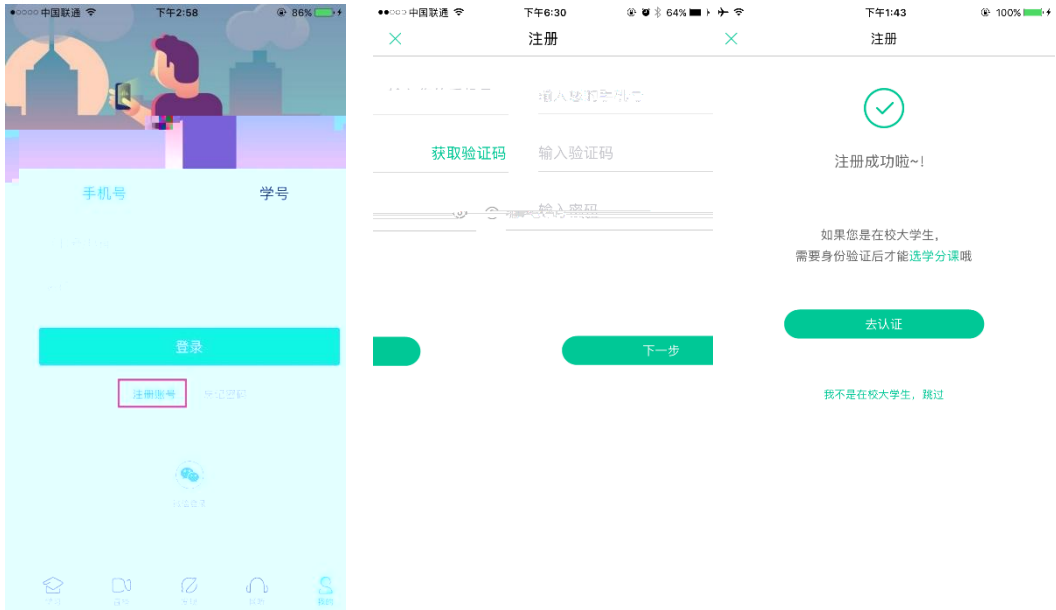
●○○○○ 中国联通 下午2:58 86%

手机号 学号

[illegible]

登录

注册账号 忘记密码

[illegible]

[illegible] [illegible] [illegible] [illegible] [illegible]

●●○○○ 中国联通 下午6:30 64%

注册

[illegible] 输入您的手机号

获取验证码 输入验证码

输入密码

下一步

下午1:43 100%

注册

注册成功啦~!

如果您是在校大学生,
需要身份验证后才能选学分课哦

去认证

我不是在校大学生，跳过